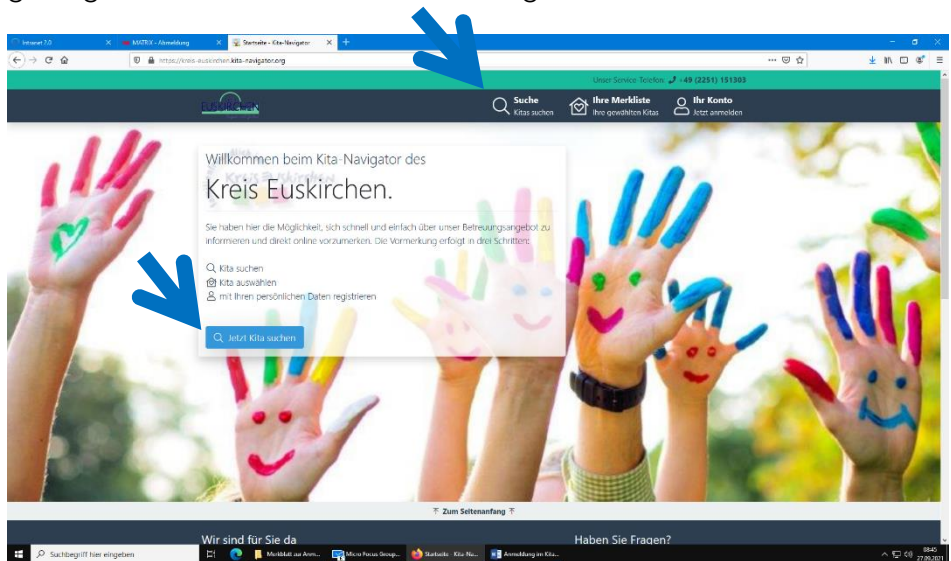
Intranet 2.0 × MATRIX - Anmeldung × Startseite - Kita-Navigator × +

https://kreis-euskirchen.kita-navigator.org

Unser Service Telefon: +49 (2251) 151303

EUSKIRCHEN

Suche
Kitas suchen

Ihre Merkliste
Ihre gewählten Kitas

Ihr Konto
Jetzt anmelden

Willkommen beim Kita-Navigator des
Kreis Euskirchen.

Sie haben hier die Möglichkeit, sich schnell und einfach über unser Betreuungsangebot zu informieren und direkt online vorzumerken. Die Vormerkung erfolgt in drei Schritten:

Kita suchen
Kita auswählen
mit Ihren persönlichen Daten registrieren

Jetzt Kita suchen

Zum Seitenanfang

Wir sind für Sie da

Haben Sie Fragen?

Suchbegriff hier eingeben

Merkblatt zur Anm...

Micro Focus Group...

Startseite - Kita-Na...

Anmeldung im Kita...

08:45
27.09.2021